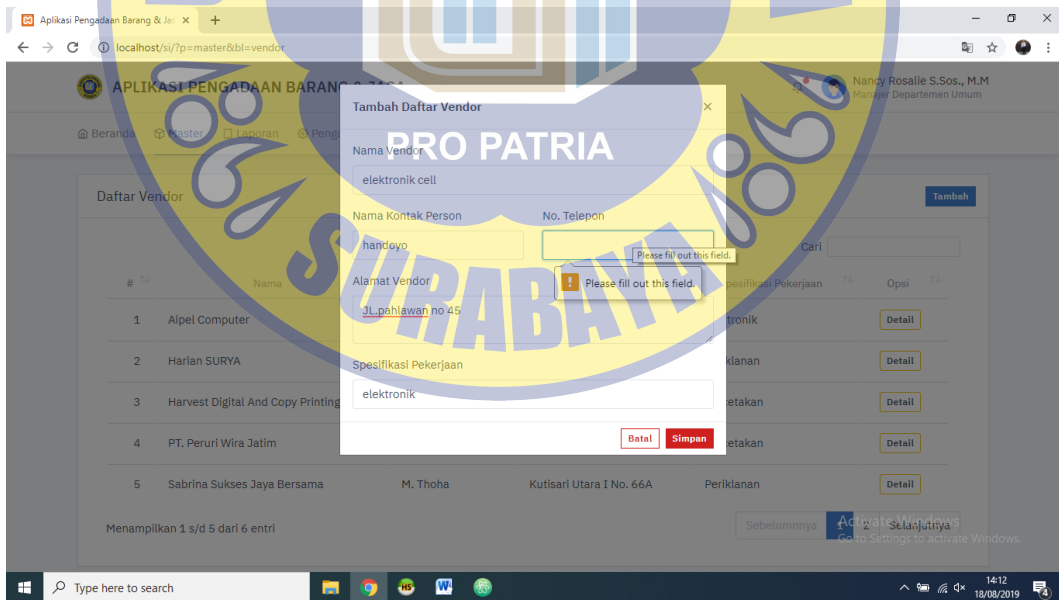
Aplikasi Pengadaan Barang & Ja ×

localhost/si/?p=master&bl=vendor

APLIKASI PENGADAAN BARANG & JASA

Nancy Rosalie S.Sos., M.M
Manajer Departemen Umum

Beranda Master Laporan Peng

PRO PATRIA

SURABAYA

Daftar Vendor

Tambah

Cari

| # | Nama | | | Spesifikasi Pekerjaan | Opsi |
|---|---|---|---|---|---|
| 1 | Aipel Computer | | | tronik | Detail |
| 2 | Harian SURYA | | | klanan | Detail |
| 3 | Harvest Digital And Copy Printing | | | etakan | Detail |
| 4 | PT. Peruri Wira Jatim | | | etakan | Detail |
| 5 | Sabrina Sukses Jaya Bersama | M. Thoha | Kutisari Utara I No. 66A | Periklanan | Detail |

Menampilkan 1 s/d 5 dari 6 entri

Sebelumnya 1 2 Selanjutnya

Tambah Daftar Vendor ×

Nama Vendor
elektronik cell

Nama Kontak Person
handoyo

No. Telepon

Please fill out this field.

Please fill out this field.

Alamat Vendor
JL.pahlawan no 45

Spesifikasi Pekerjaan
elektronik

Batal Simpan

Activate Windows
Go to Settings to activate Windows.

Type here to search

14:12
18/08/2019